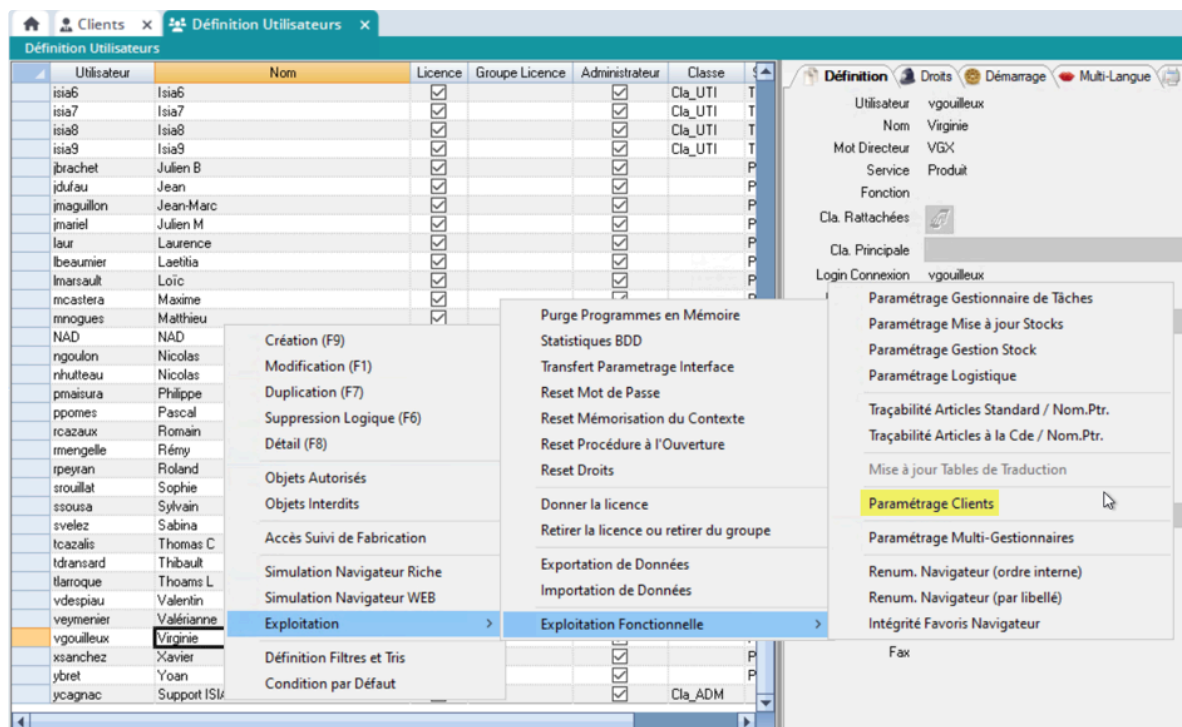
Clients × Définition Utilisateurs ×

Définition Utilisateurs

| Utilisateur | Nom | Licence | Groupe Licence | Administrateur | Classe |
|---|---|---|---|---|---|
| isia6 | Isia6 | ☑ | | ☑ | Cla_UTI |
| isia7 | Isia7 | ☑ | | ☑ | Cla_UTI |
| isia8 | Isia8 | ☑ | | ☑ | Cla_UTI |
| isia9 | Isia9 | ☑ | | ☑ | Cla_UTI |
| jbrachet | Julien B | ☑ | | ☑ | |
| jdufau | Jean | ☑ | | ☑ | |
| jmaguillon | Jean-Marc | ☑ | | ☑ | |
| jmariel | Julien M | ☑ | | ☑ | |
| laur | Laurence | ☑ | | ☑ | |
| lbeaumier | Laetitia | ☑ | | ☑ | |
| lmarsault | Loïc | ☑ | | ☑ | |
| mcastera | Maxime | ☑ | | | |
| mnogues | Matthieu | ☑ | | | |
| NAD | NAD | | | | |
| ngoulon | Nicolas | | | | |
| nhutteau | Nicolas | | | | |
| pmaisura | Philippe | | | | |
| ppomes | Pascal | | | | |
| rcazaux | Romain | | | | |
| rmengelle | Rémy | | | | |
| rpeyran | Roland | | | | |
| srouillat | Sophie | | | | |
| ssousa | Sylvain | | | | |
| svelez | Sabina | | | | |
| tcazalis | Thomas C | | | | |
| tdransard | Thibault | | | | |
| tlarroque | Thoams L | | | | |
| vdespiau | Valentin | | | | |
| veymenier | Valérianne | | | | |
| vgouilleux | Virginie | | | | |
| xsanchez | Xavier | | | ☑ | |
| ybret | Yoan | | | ☑ | |
| ycagnac | Support ISIA | | | ☑ | Cla_ADM |

Création (F9)
Modification (F1)
Duplication (F7)
Suppression Logique (F6)
Détail (F8)
Objets Autorisés
Objets Interdits
Accès Suivi de Fabrication
Simulation Navigateur Riche
Simulation Navigateur WEB
Exploitation
Définition Filtres et Tris
Condition par Défaut

Purge Programmes en Mémoire
Statistiques BDD
Transfert Parametrage Interface
Reset Mot de Passe
Reset Mémorisation du Contexte
Reset Procédure à l'Ouverture
Reset Droits
Donner la licence
Retirer la licence ou retirer du groupe
Exportation de Données
Importation de Données
Exploitation Fonctionnelle

Paramétrage Gestionnaire de Tâches
Paramétrage Mise à jour Stocks
Paramétrage Gestion Stock
Paramétrage Logistique
Traçabilité Articles Standard / Nom.Ptr.
Traçabilité Articles à la Cde / Nom.Ptr.
Mise à jour Tables de Traduction
Paramétrage Clients
Paramétrage Multi-Gestionnaires
Renum. Navigateur (ordre interne)
Renum. Navigateur (par libellé)
Intégrité Favoris Navigateur

Définition Droits Démarrage Multi-Langue
Utilisateur vgouilleux
Nom Virginie
Mot Directeur VGX
Service Produit
Fonction
Cla. Rattachées
Cla. Principale
Login Connexion vgouilleux
Fax